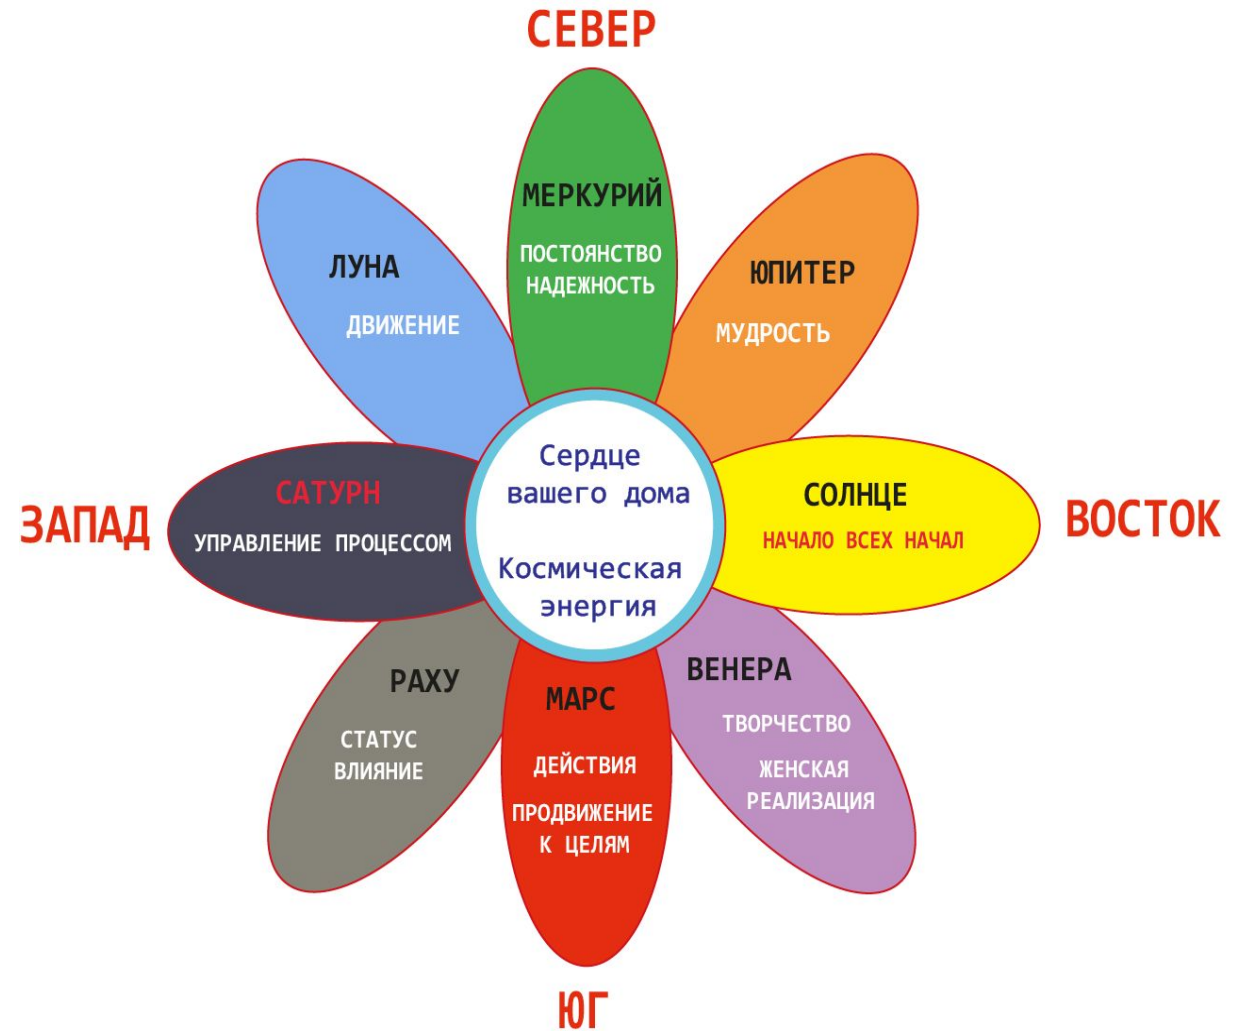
СЕВЕР

МЕРКУРИЙ
ПОСТОЯНСТВО
НАДЕЖНОСТЬ

ЛУНА
ДВИЖЕНИЕ

ЮПИТЕР
МУДРОСТЬ

ЗАПАД

САТУРН
УПРАВЛЕНИЕ ПРОЦЕССОМ

Сердце вашего дома

Космическая энергия

СОЛНЦЕ
НАЧАЛО ВСЕХ НАЧАЛ

ВОСТОК

РАХУ
СТАТУС
ВЛИЯНИЕ

МАРС
ДЕЙСТВИЯ
ПРОДВИЖЕНИЕ К ЦЕЛЯМ

ВЕНЕРА
ТВОРЧЕСТВО
ЖЕНСКАЯ РЕАЛИЗАЦИЯ

ЮГ